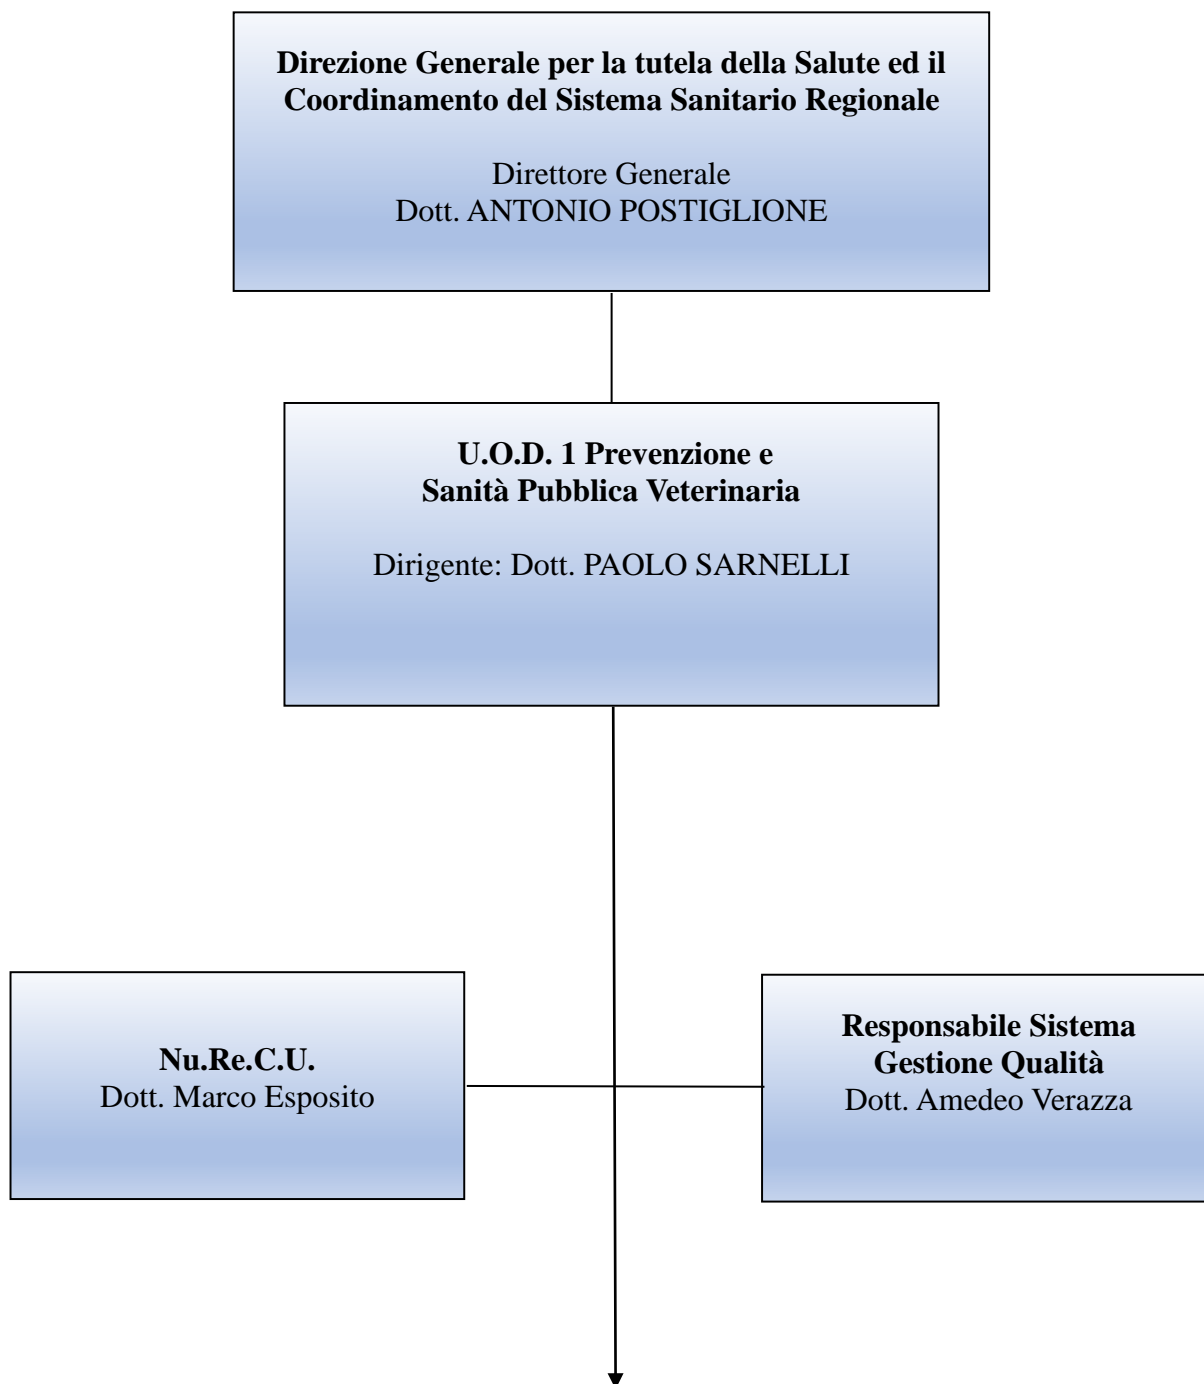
**Direzione Generale per la tutela della Salute ed il Coordinamento del Sistema Sanitario Regionale**

Direttore Generale
Dott. ANTONIO POSTIGLIONE

**U.O.D. 1 Prevenzione e Sanità Pubblica Veterinaria**

Dirigente: Dott. PAOLO SARNELLI

**Nu.Re.C.U.**
Dott. Marco Esposito

**Responsabile Sistema Gestione Qualità**
Dott. Amedeo Verazza